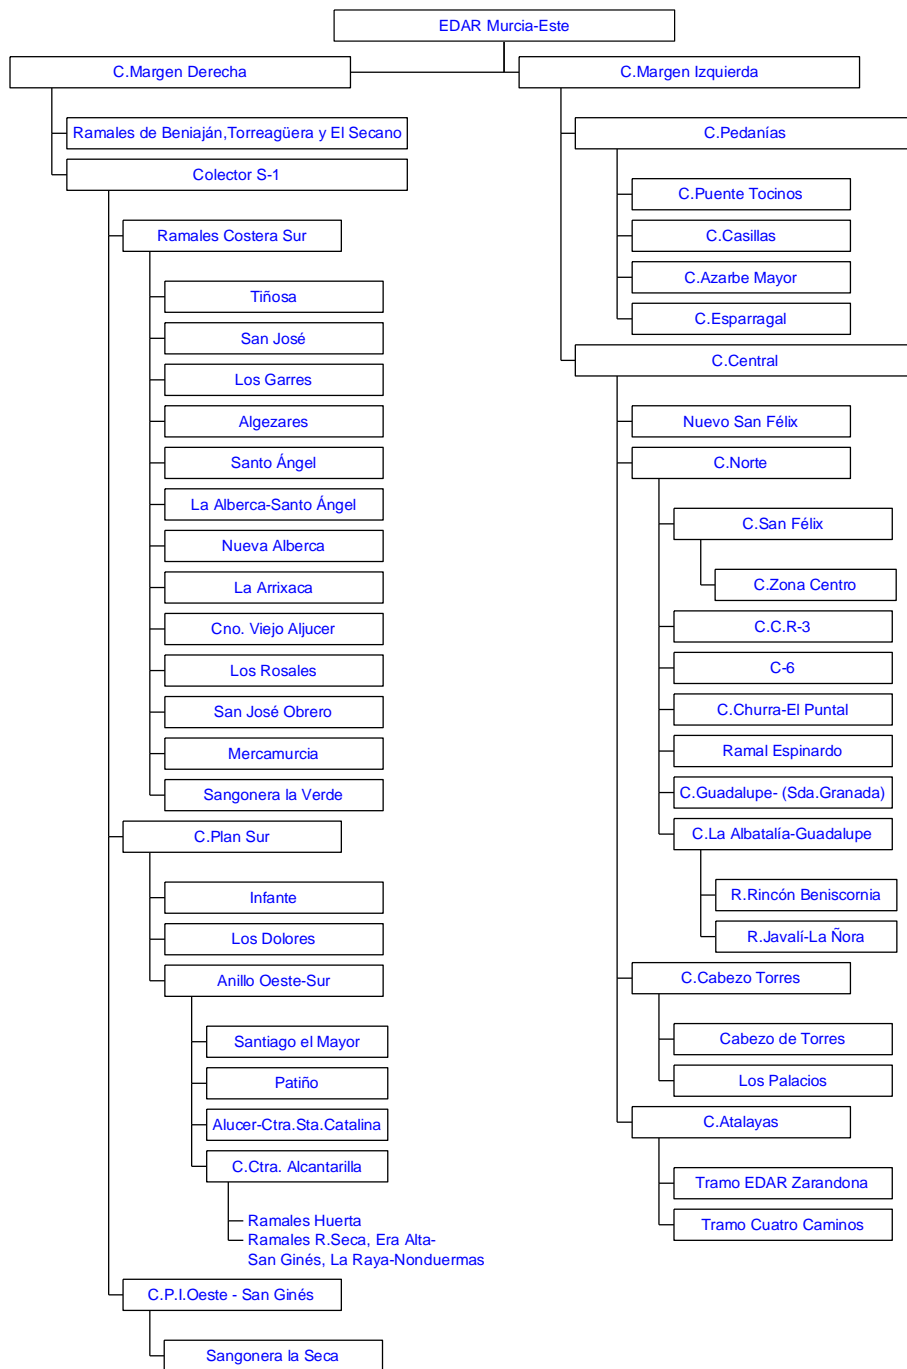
EDAR Murcia-Este

C.Margen Derecha

Ramales de Beniaján,Torreagüera y El Secano

Colector S-1

Ramales Costera Sur

Tiñosa

San José

Los Garres

Algezares

Santo Ángel

La Alberca-Santo Ángel

Nueva Alberca

La Arrixaca

Cno. Viejo Aljucer

Los Rosales

San José Obrero

Mercamurcia

Sangonera la Verde

C.Plan Sur

Infante

Los Dolores

Anillo Oeste-Sur

Santiago el Mayor

Patiño

Alucer-Ctra.Sta.Catalina

C.Ctra. Alcantarilla

Ramales Huerta
Ramales R.Seca, Era Alta-San Ginés, La Raya-Nonduermas

C.P.I.Oeste - San Ginés

Sangonera la Seca

C.Margen Izquierda

C.Pedanías

C.Puente Tocinos

C.Casillas

C.Azarbe Mayor

C.Esparragal

C.Central

Nuevo San Félix

C.Norte

C.San Félix

C.Zona Centro

C.C.R-3

C-6

C.Churra-El Puntal

Ramal Espinardo

C.Guadalupe- (Sda.Granada)

C.La Albatalía-Guadalupe

R.Rincón Beniscornia

R.Javalí-La Ñora

C.Cabezo Torres

Cabezo de Torres

Los Palacios

C.Atalayas

Tramo EDAR Zarandona

Tramo Cuatro Caminos